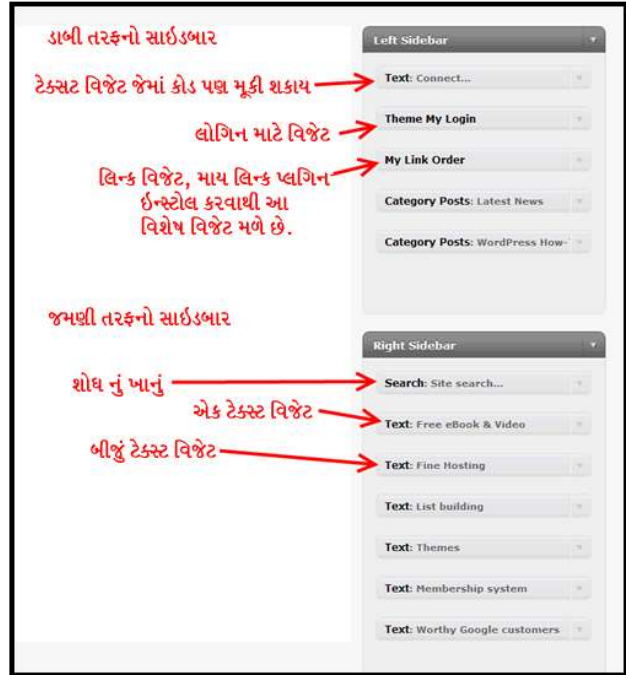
ડાબી તરફનો સાઈડબાર

Left Sidebar

ટેક્સટ વિજેટ જેમાં કોડ પણ મૂકી શકાય

Text: Connect...

લોગિન માટે વિજેટ

Theme My Login

લિન્ક વિજેટ, માય લિન્ક પ્લગિન ઈન્સ્ટોલ કરવાથી આ વિશેષ વિજેટ મળે છે.

My Link Order

Category Posts: Latest News

Category Posts: WordPress How-

જમણી તરફનો સાઈડબાર

Right Sidebar

શોધ નું ખાનું

Search: Site search...

એક ટેક્સ્ટ વિજેટ

Text: Free eBook & Video

બીજું ટેક્સ્ટ વિજેટ

Text: Fine Hosting

Text: List building

Text: Themes

Text: Membership system

Text: Worthy Google customers